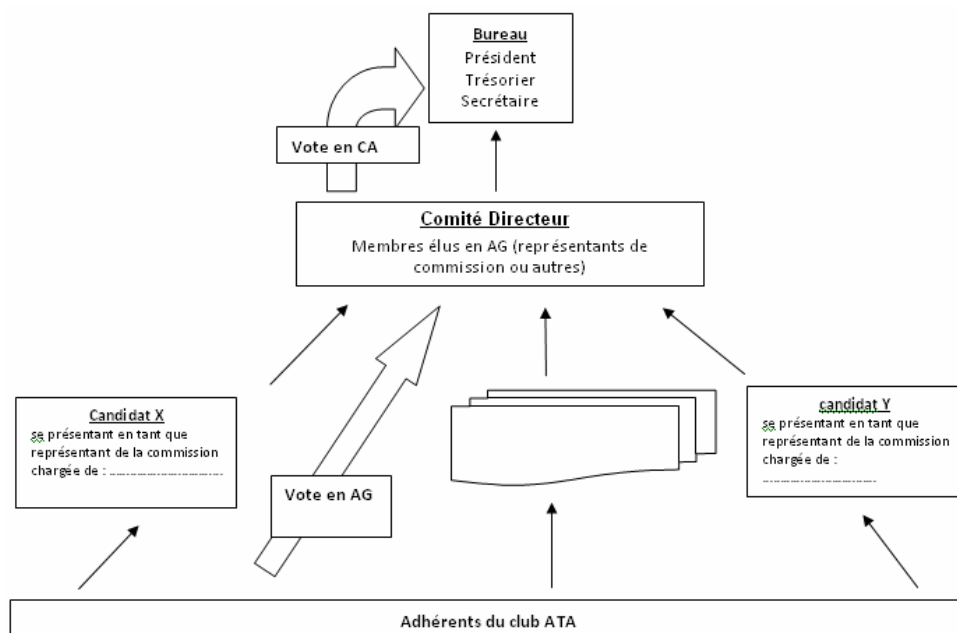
Bureau
Président
Trésorier
Secrétaire

Vote en CA

Comité Directeur
Membres élus en AG (représentants de commission ou autres)

Candidat X
se présentant en tant que représentant de la commission chargée de : ..............................

Vote en AG

candidat Y
se présentant en tant que représentant de la commission chargée de :
..............................

Adhérents du club ATA